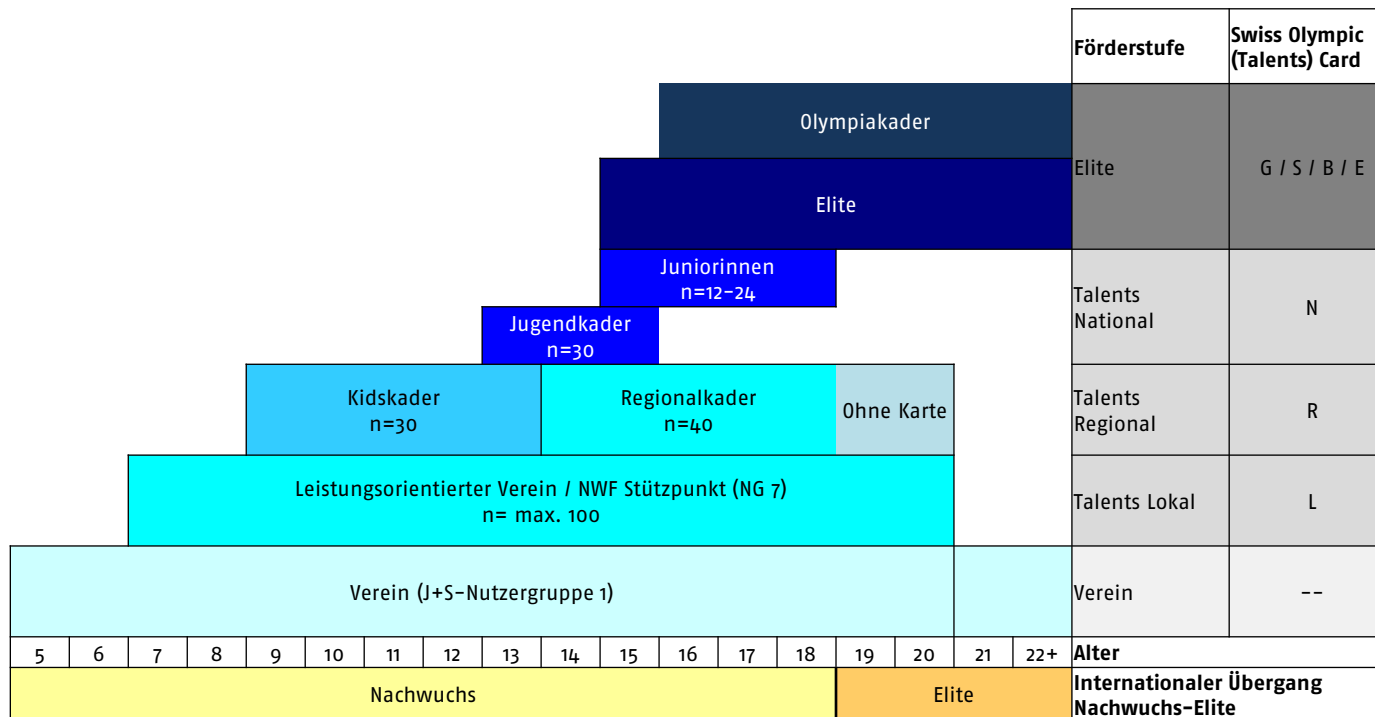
| Förderstufe | Swiss Olympic (Talents) Card |
|---|---|
| Elite | G / S / B / E |
| Talents National | N |
| Talents Regional | R |
| Talents Lokal | L |
| Verein | -- |

Olympiakader

Elite

Juniorinnen
n=12-24

Jugendkader
n=30

Kidskader
n=30

Regionalkader
n=40

Ohne Karte

Leistungsorientierter Verein / NWF Stützpunkt (NG 7)
n= max. 100

Verein (J+S-Nutzergruppe 1)

| 5 | 6 | 7 | 8 | 9 | 10 | 11 | 12 | 13 | 14 | 15 | 16 | 17 | 18 | 19 | 20 | 21 | 22+ | Alter |
|---|---|---|---|---|---|---|---|---|---|---|---|---|---|---|---|---|---|---|

Nachwuchs

Elite

Internationaler Übergang Nachwuchs-Elite